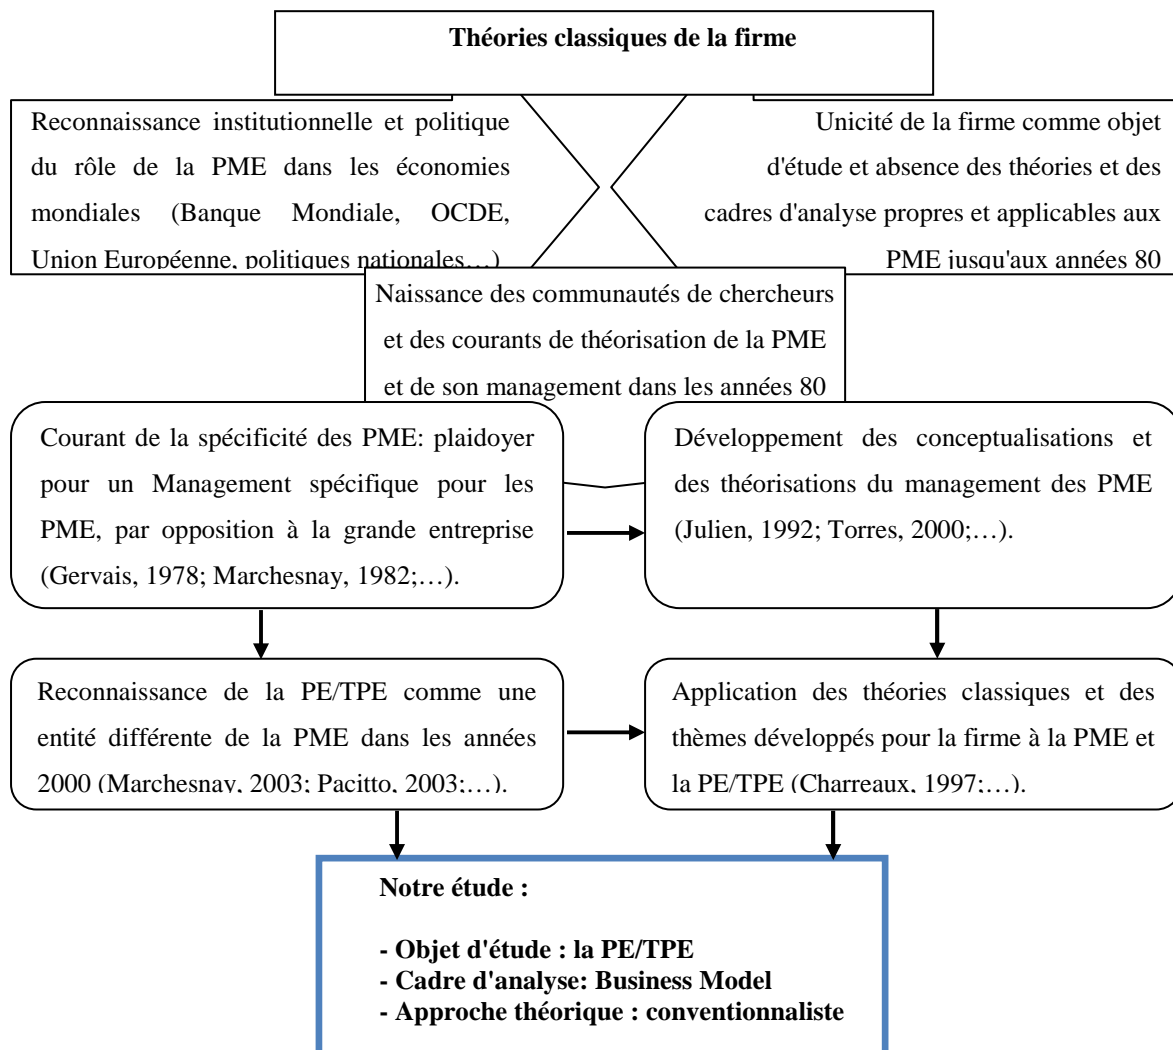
**Théories classiques de la firme**

Reconnaissance institutionnelle et politique du rôle de la PME dans les économies mondiales (Banque Mondiale, OCDE, Union Européenne, politiques nationales…)

Unicité de la firme comme objet d'étude et absence des théories et des cadres d'analyse propres et applicables aux PME jusqu'aux années 80

Naissance des communautés de chercheurs et des courants de théorisation de la PME et de son management dans les années 80

Courant de la spécificité des PME: plaidoyer pour un Management spécifique pour les PME, par opposition à la grande entreprise (Gervais, 1978; Marchesnay, 1982;…).

Développement des conceptualisations et des théorisations du management des PME (Julien, 1992; Torres, 2000;…).

Reconnaissance de la PE/TPE comme une entité différente de la PME dans les années 2000 (Marchesnay, 2003; Pacitto, 2003;…).

Application des théories classiques et des thèmes développés pour la firme à la PME et la PE/TPE (Charreaux, 1997;…).

**Notre étude :**

**- Objet d'étude : la PE/TPE**
**- Cadre d'analyse: Business Model**
**- Approche théorique : conventionnaliste**